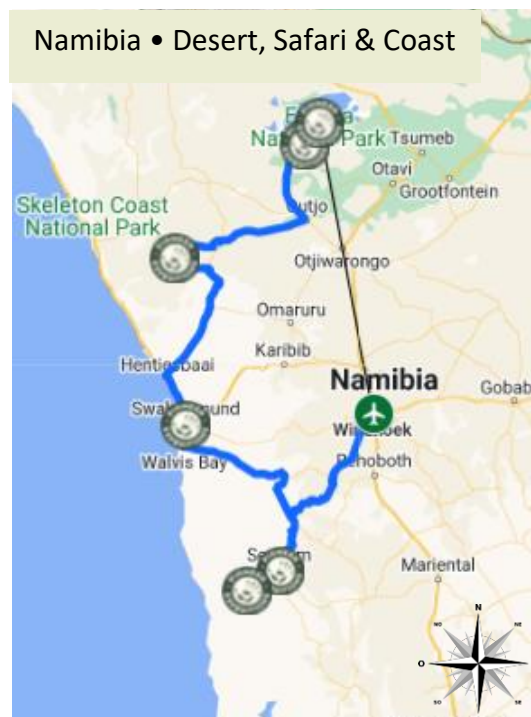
Namibia • Desert, Safari & Coast

E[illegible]
Na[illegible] Park Tsumeb
Otavi
Grootfontein
Skeleton Coast National Park
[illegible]tjo
Otjiwarongo
Omaruru
Karibib
Hent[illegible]baai
Namibia
Gobab
Swa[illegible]und
Wi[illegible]oek
Walvis Bay
Rehoboth
S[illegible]m
Mariental
N
O